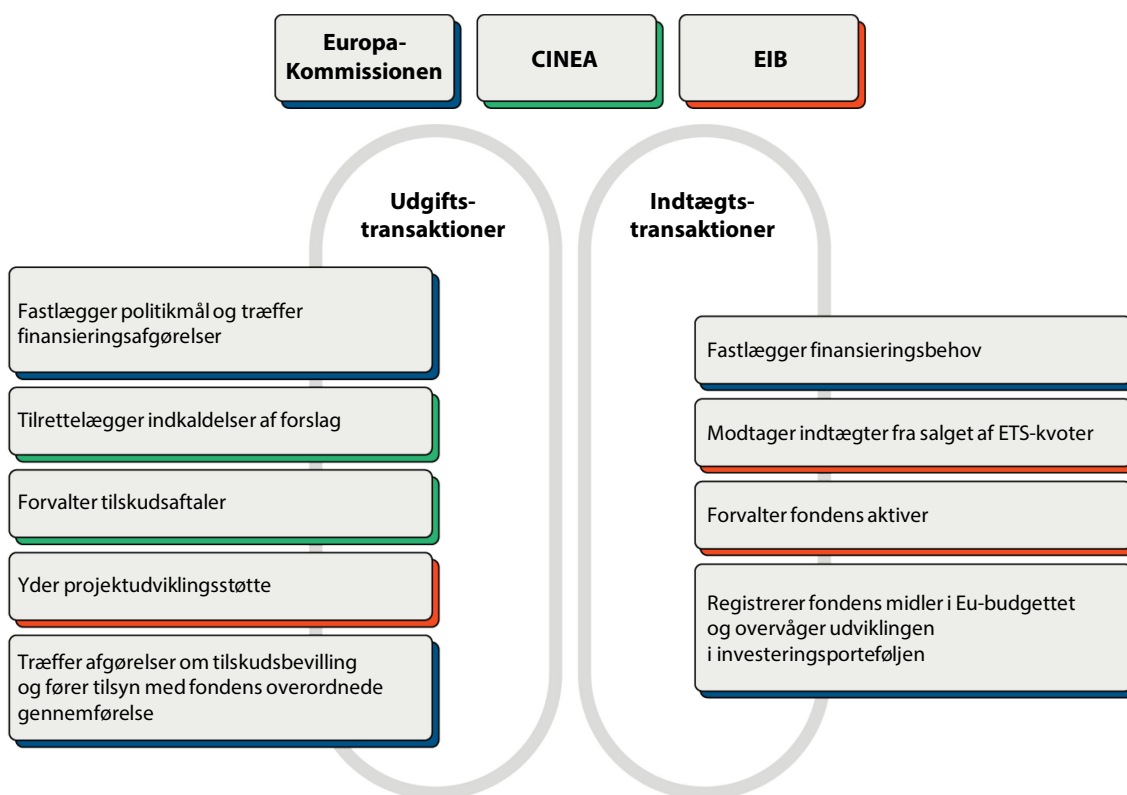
Europa-Kommissionen

CINEA

EIB

Udgifts-transaktioner

Indtægts-transaktioner

Fastlægger politikmål og træffer finansieringsafgørelser

Tilrettelægger indkaldelser af forslag

Forvalter tilskudsaftaler

Yder projektudviklingsstøtte

Træffer afgørelser om tilskudsbevilling og fører tilsyn med fondens overordnede gennemførelse

Fastlægger finansieringsbehov

Modtager indtægter fra salget af ETS-kvoter

Forvalter fondens aktiver

Registrerer fondens midler i Eu-budgettet og overvåger udviklingen i investeringsporteføljen